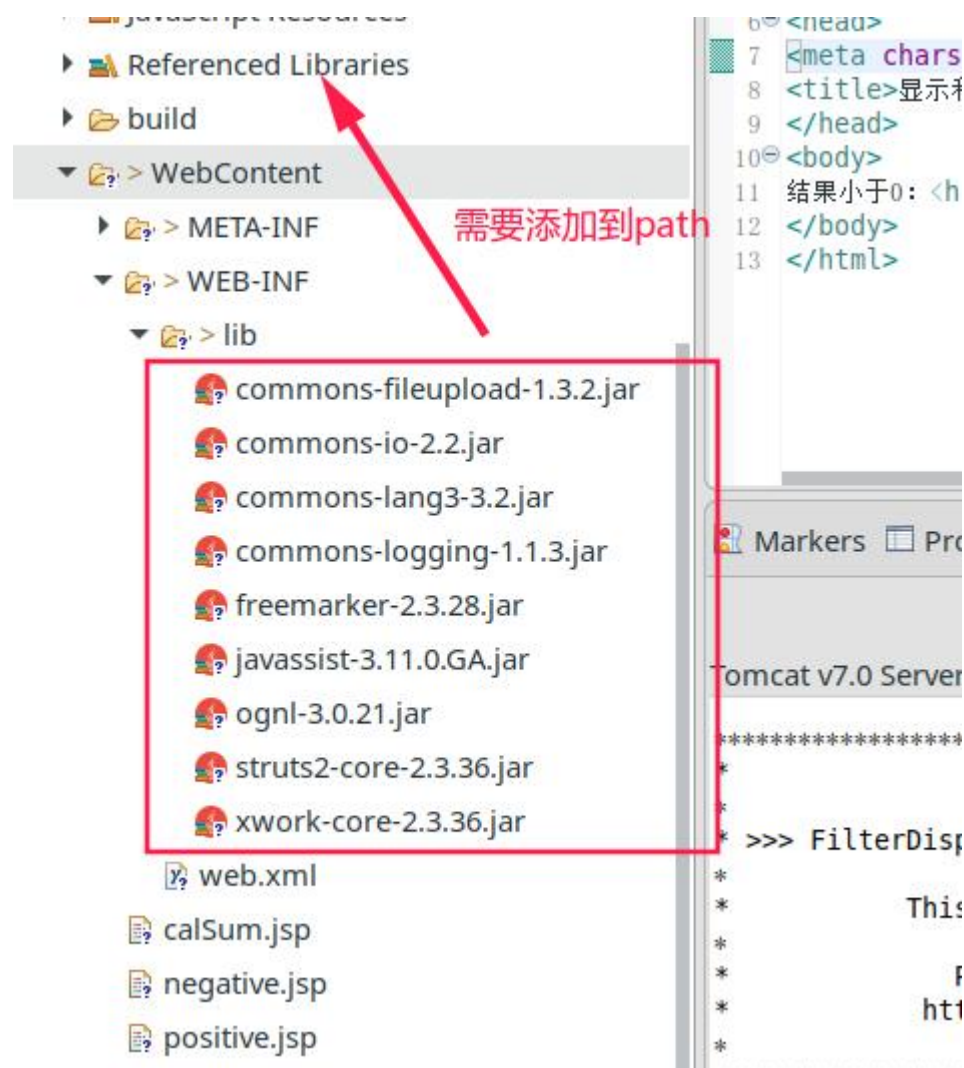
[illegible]
Referenced Libraries
build
> WebContent
> META-INF
> WEB-INF
> lib
commons-fileupload-1.3.2.jar
commons-io-2.2.jar
commons-lang3-3.2.jar
commons-logging-1.1.3.jar
freemarker-2.3.28.jar
javassist-3.11.0.GA.jar
ognl-3.0.21.jar
struts2-core-2.3.36.jar
xwork-core-2.3.36.jar
web.xml
calSum.jsp
negative.jsp
positive.jsp

需要添加到path

6 <head>
7 <meta chars
8 <title>显示利
9 </head>
10 <body>
11 结果小于0: <h
12 </body>
13 </html>

Markers Pro

Tomcat v7.0 Server
******************
*
*
* >>> FilterDisp
*
* This
*
* F
* htt
*